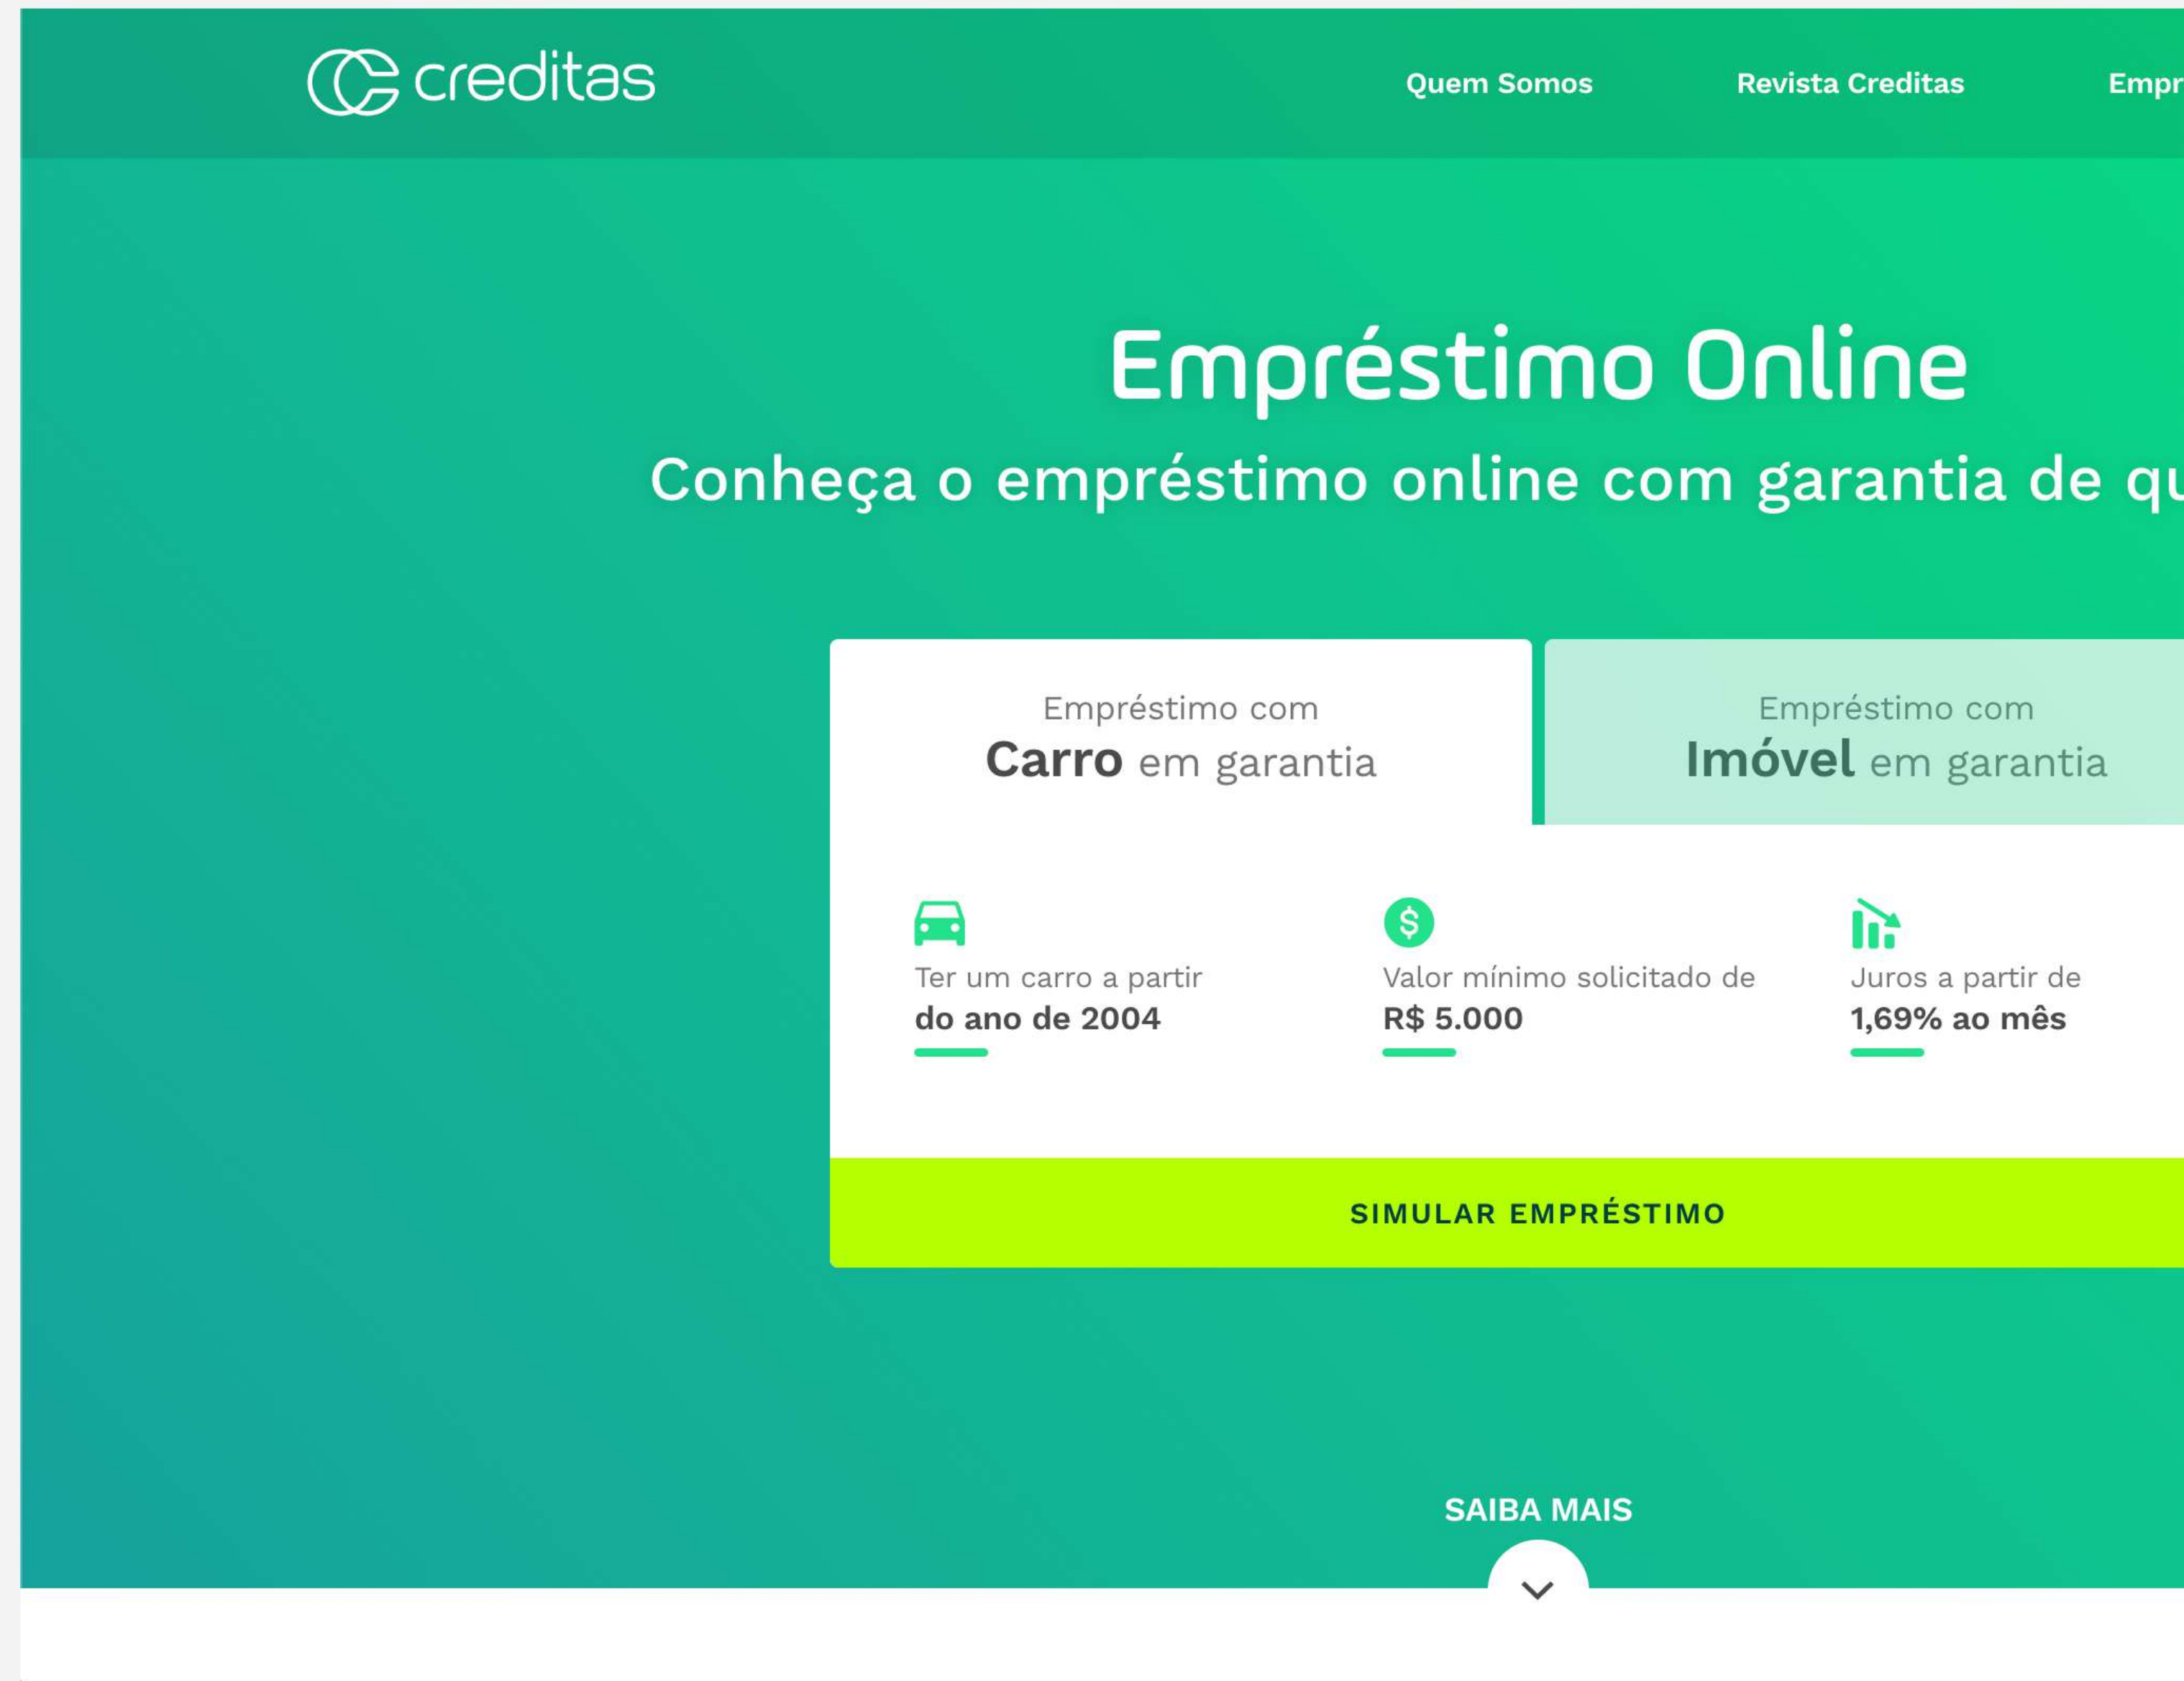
creditas

Quem Somos Revista Creditas Empr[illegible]

Empréstimo Online

Conheça o empréstimo online com garantia de qu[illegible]

Empréstimo com **Carro** em garantia

Empréstimo com **Imóvel** em garantia

Ter um carro a partir **do ano de 2004**

Valor mínimo solicitado de **R$ 5.000**

Juros a partir de **1,69% ao mês**

SIMULAR EMPRÉSTIMO

SAIBA MAIS